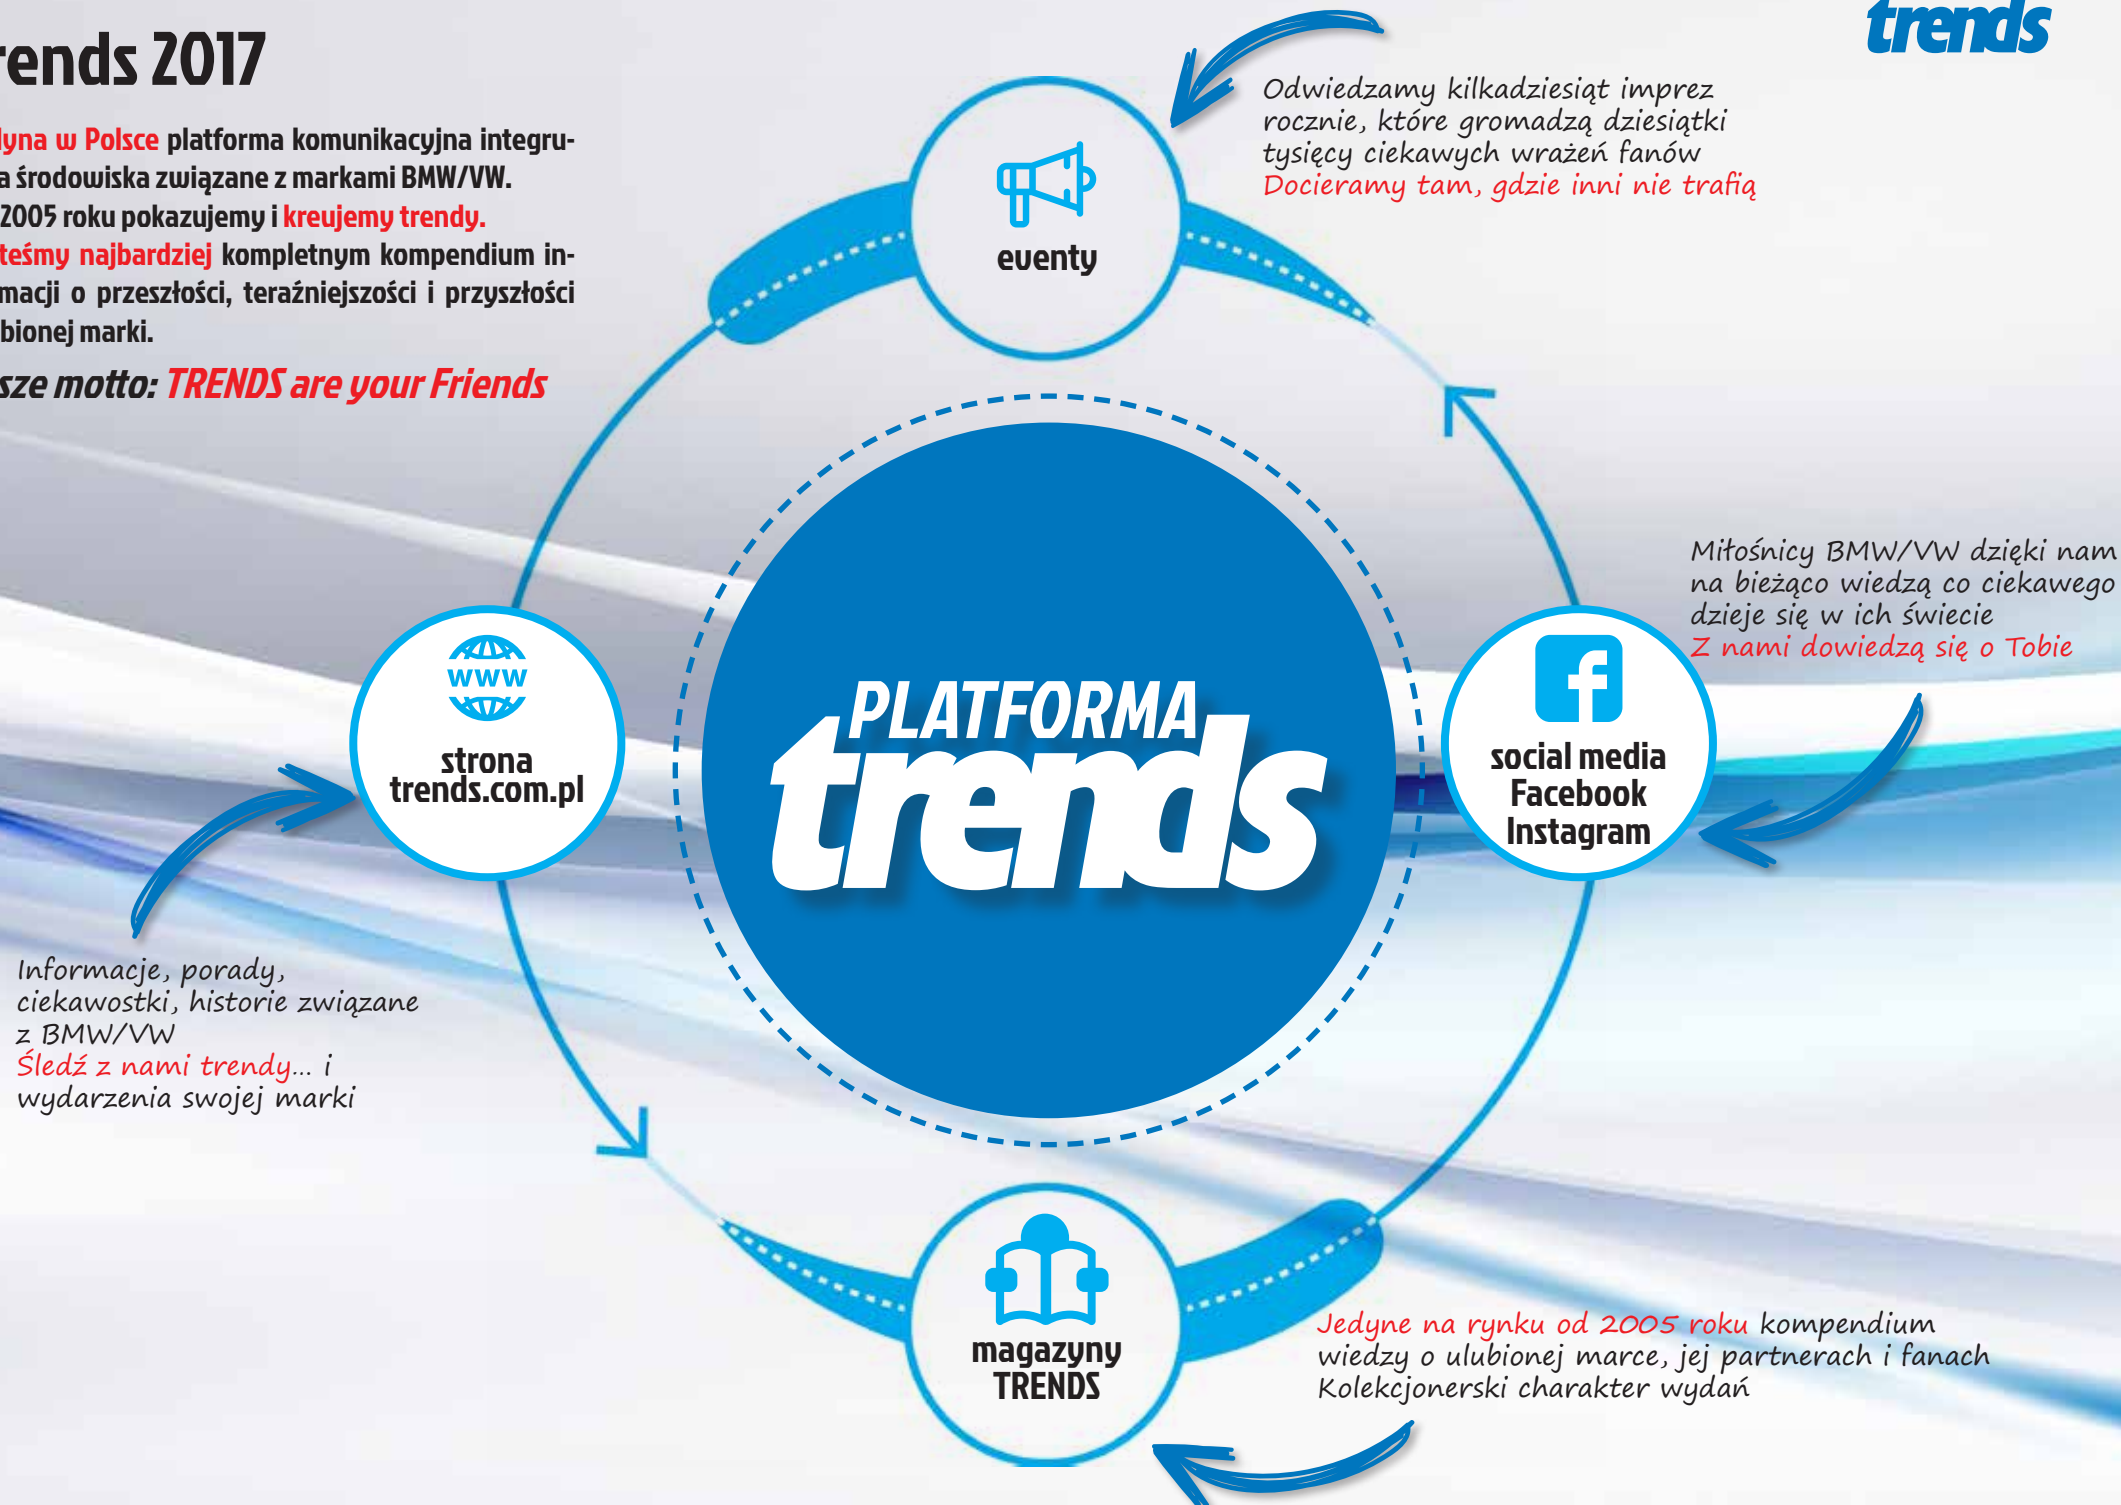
trends

rends 2017

lyna w Polsce platforma komunikacyjna integruа środowiska związane z markami BMW/VW. 2005 roku pokazujemy i kreujemy trendy. teśmy najbardziej kompletnym kompendium inmacji o przeszłości, teraźniejszości i przyszłości bionej marki.

sze motto: TRENDS are your Friends

Odwiedzamy kilkadziesiąt imprez rocznie, które gromadzą dziesiątki tysięcy ciekawych wrażeń fanów
Docieramy tam, gdzie inni nie trafią

eventy

Miłośnicy BMW/VW dzięki nam na bieżąco wiedzą co ciekawego dzieje się w ich świecie
Z nami dowiedzą się o Tobie

www

strona trends.com.pl

PLATFORMA trends

social media Facebook Instagram

Informacje, porady, ciekawostki, historie związane z BMW/VW
Śledź z nami trendy... i wydarzenia swojej marki

magazyny TRENDS

Jedyne na rynku od 2005 roku kompendium wiedzy o ulubionej marce, jej partnerach i fanach
Kolekcjonerski charakter wydań